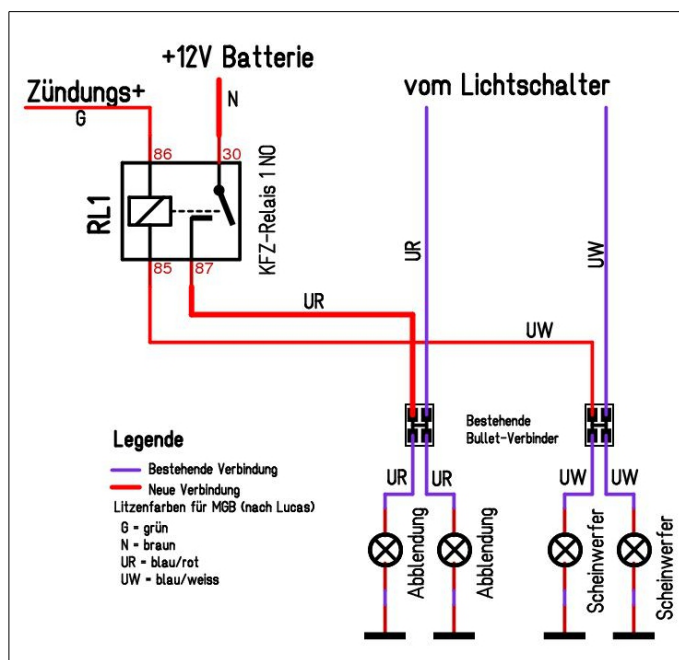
+12V Batterie

N

Zündungs+

G

vom Lichtschalter

86

30

RL1

KFZ-Relais 1 NO

85

87

UR

UW

UR

UW

Bestehende Bullet-Verbinder

Legende

Bestehende Verbindung

Neue Verbindung

Litzenfarben für MGB (nach Lucas)

G = grün

N = braun

UR = blau/rot

UW = blau/weiss

UR

UR

UW

UW

Abblendung

Abblendung

Scheinwerfer

Scheinwerfer